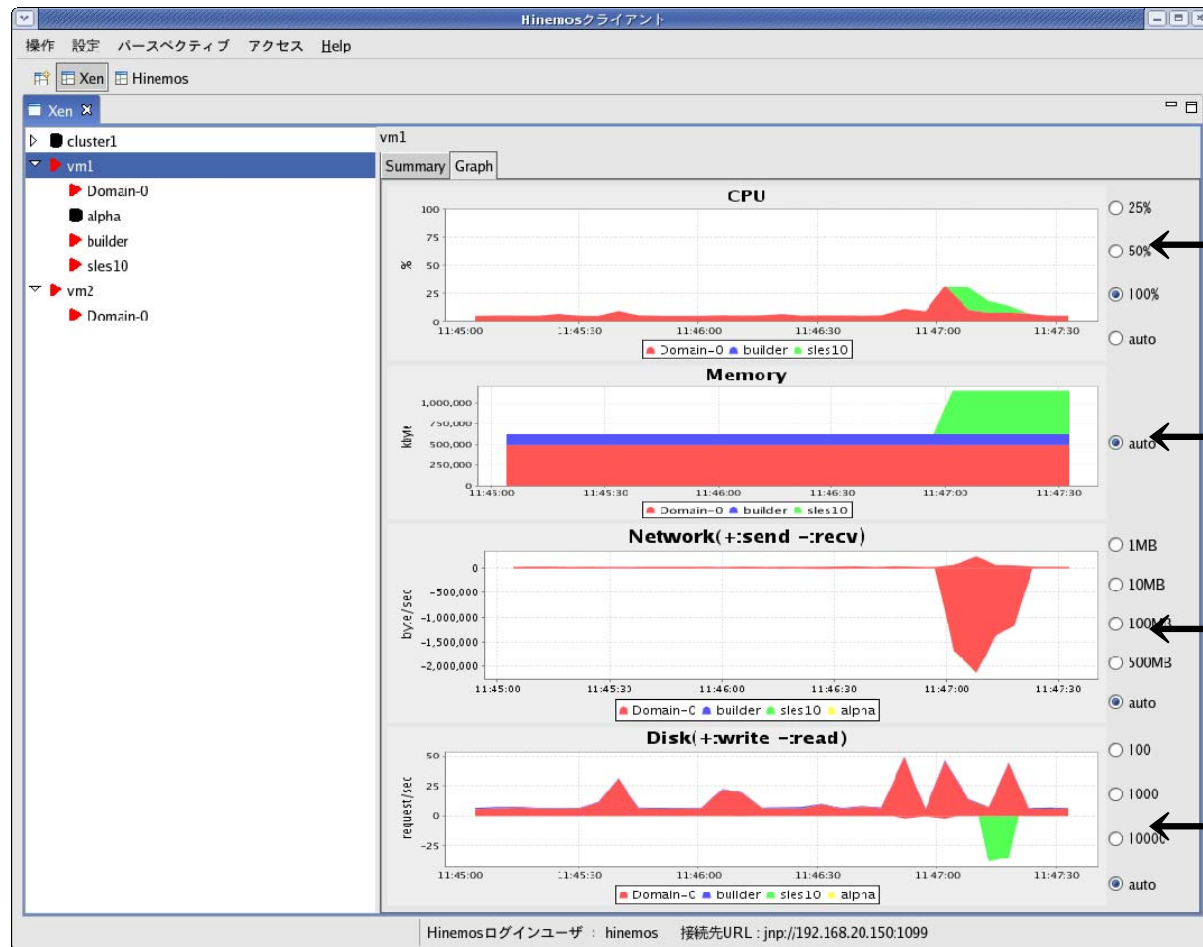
Hinemosクライアント

操作 設定 パースペクティブ アクセス Help

Xen Hinemos

Xen

cluster1
vm1
Domain-0
alpha
builder
sles10
vm2
Domain-0

vm1

Summary Graph

CPU

100
75
50
25
0
%
11:45:00 11:45:30 11:46:00 11:46:30 11:47:00 11:47:30
Domain-0 builder sles10

25%
50%
100%
auto

Memory

1,000,000
750,000
500,000
250,000
0
kbyte
11:45:00 11:45:30 11:46:00 11:46:30 11:47:00 11:47:30
Domain-0 builder sles10

auto

Network(+:send -:recv)

0
-500,000
-1,000,000
-1,500,000
-2,000,000
byte/sec
11:45:00 11:45:30 11:46:00 11:46:30 11:47:00 11:47:30
Domain-0 builder sles10 alpha

1MB
10MB
100MB
500MB
auto

Disk(+:write -:read)

50
25
0
-25
request/sec
11:45:00 11:45:30 11:46:00 11:46:30 11:47:00 11:47:30
Domain-0 builder sles10 alpha

100
1000
10000
auto

Hinemosログインユーザ : hinemos 接続先URL : jnp://192.168.20.150:1099